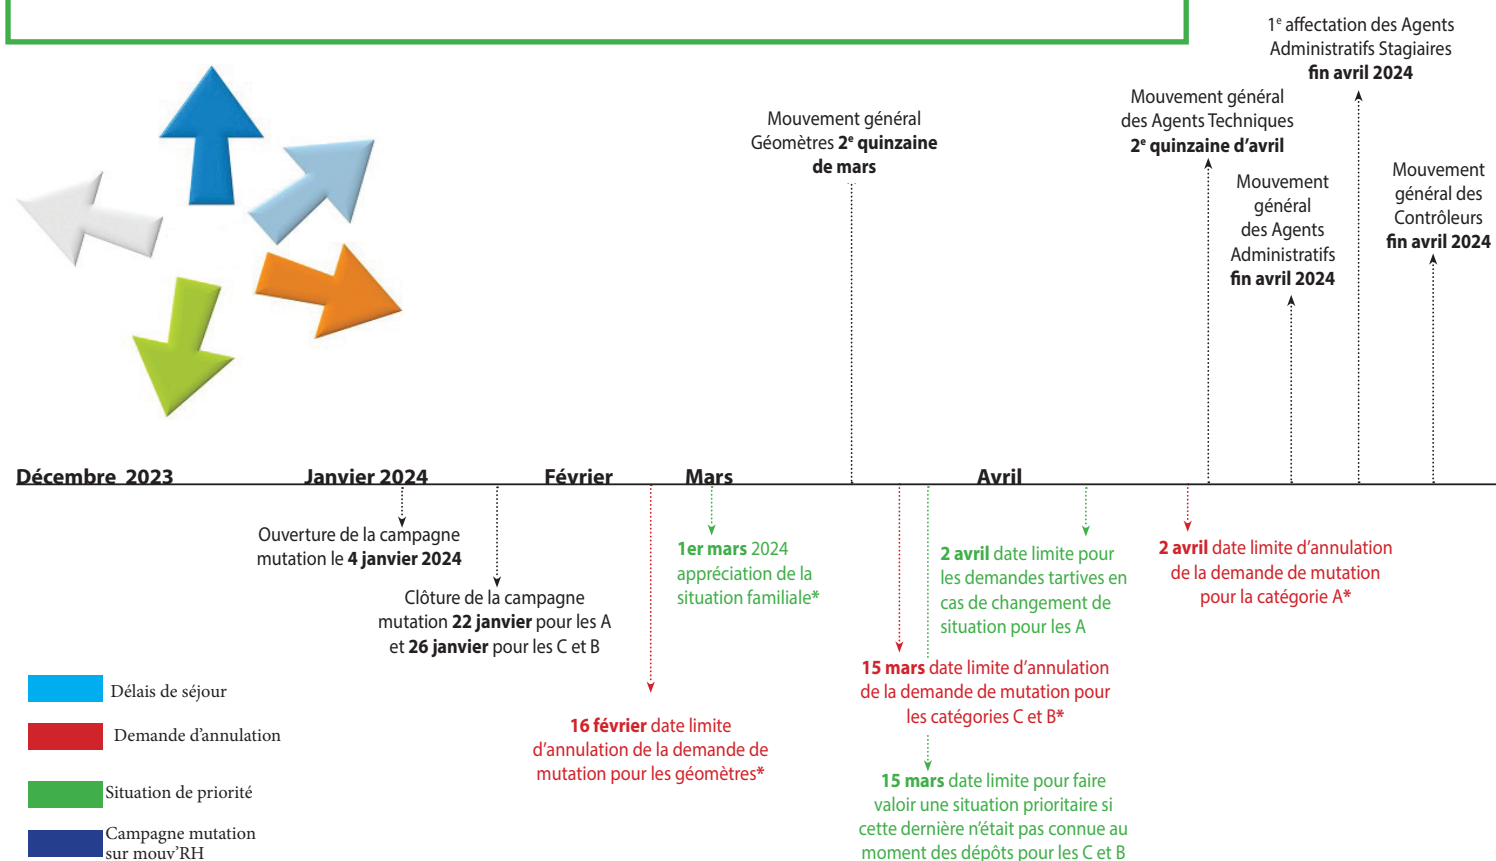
1$^{e}$ affectation des Agents Administratifs Stagiaires **fin avril 2024**

Mouvement général des Agents Techniques **2$^{e}$ quinzaine d'avril**

Mouvement général Géomètres **2$^{e}$ quinzaine de mars**

Mouvement général des Agents Administratifs **fin avril 2024**

Mouvement général des Contrôleurs **fin avril 2024**

Décembre 2023

Janvier 2024

Février

Mars

Avril

Ouverture de la campagne mutation le **4 janvier 2024**

Clôture de la campagne mutation **22 janvier** pour les A et **26 janvier** pour les C et B

**1er mars** 2024 appréciation de la situation familiale*

**2 avril** date limite pour les demandes tartives en cas de changement de situation pour les A

**2 avril** date limite d'annulation de la demande de mutation pour la catégorie A*

**15 mars** date limite d'annulation de la demande de mutation pour les catégories C et B*

**16 février** date limite d'annulation de la demande de mutation pour les géomètres*

**15 mars** date limite pour faire valoir une situation prioritaire si cette dernière n'était pas connue au moment des dépôts pour les C et B

Délais de séjour

Demande d'annulation

Situation de priorité

Campagne mutation sur mouv'RH